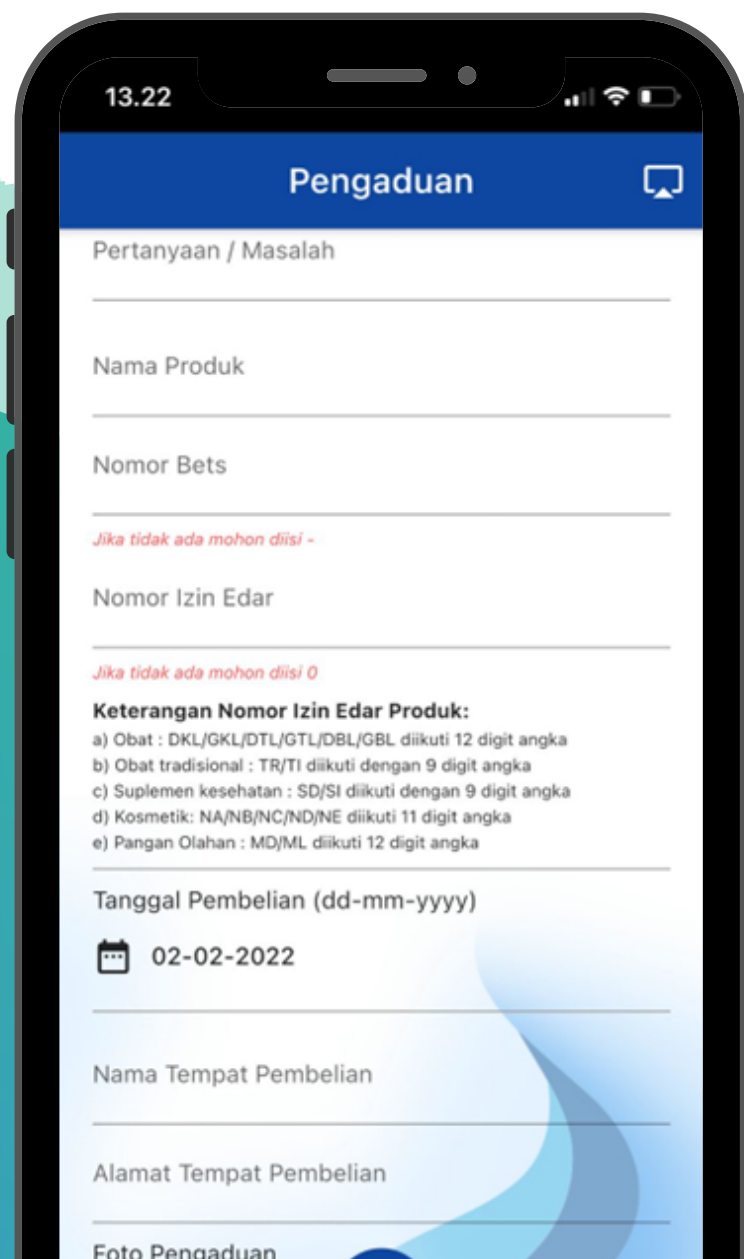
13.22

Pengaduan

Pertanyaan / Masalah

Nama Produk

Nomor Bets

Jika tidak ada mohon diisi -

Nomor Izin Edar

Jika tidak ada mohon diisi 0

Keterangan Nomor Izin Edar Produk:
a) Obat : DKL/GKL/DTL/GTL/DBL/GBL diikuti 12 digit angka
b) Obat tradisional : TR/TI diikuti dengan 9 digit angka
c) Suplemen kesehatan : SD/SI diikuti dengan 9 digit angka
d) Kosmetik: NA/NB/NC/ND/NE diikuti 11 digit angka
e) Pangan Olahan : MD/ML diikuti 12 digit angka

Tanggal Pembelian (dd-mm-yyyy)

02-02-2022

Nama Tempat Pembelian

Alamat Tempat Pembelian

Foto Pengaduan